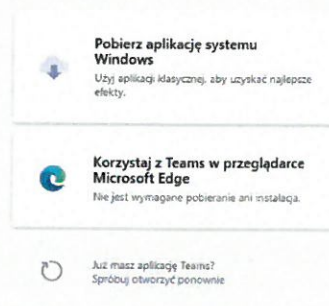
Pobierz aplikację systemu Windows
Użyj aplikacji klasycznej, aby uzyskać najlepsze efekty.

Korzystaj z Teams w przeglądarce Microsoft Edge
Nie jest wymagane pobieranie ani instalacja.

Już masz aplikację Teams?
Spróbuj otworzyć ponownie